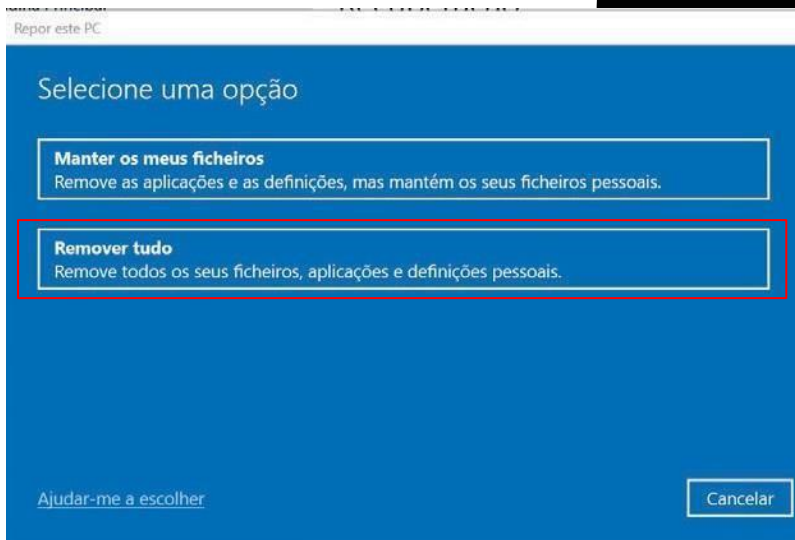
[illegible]

Repor este PC

Selecione uma opção

**Manter os meus ficheiros**
Remove as aplicações e as definições, mas mantém os seus ficheiros pessoais.

**Remover tudo**
Remove todos os seus ficheiros, aplicações e definições pessoais.

Ajudar-me a escolher

Cancelar